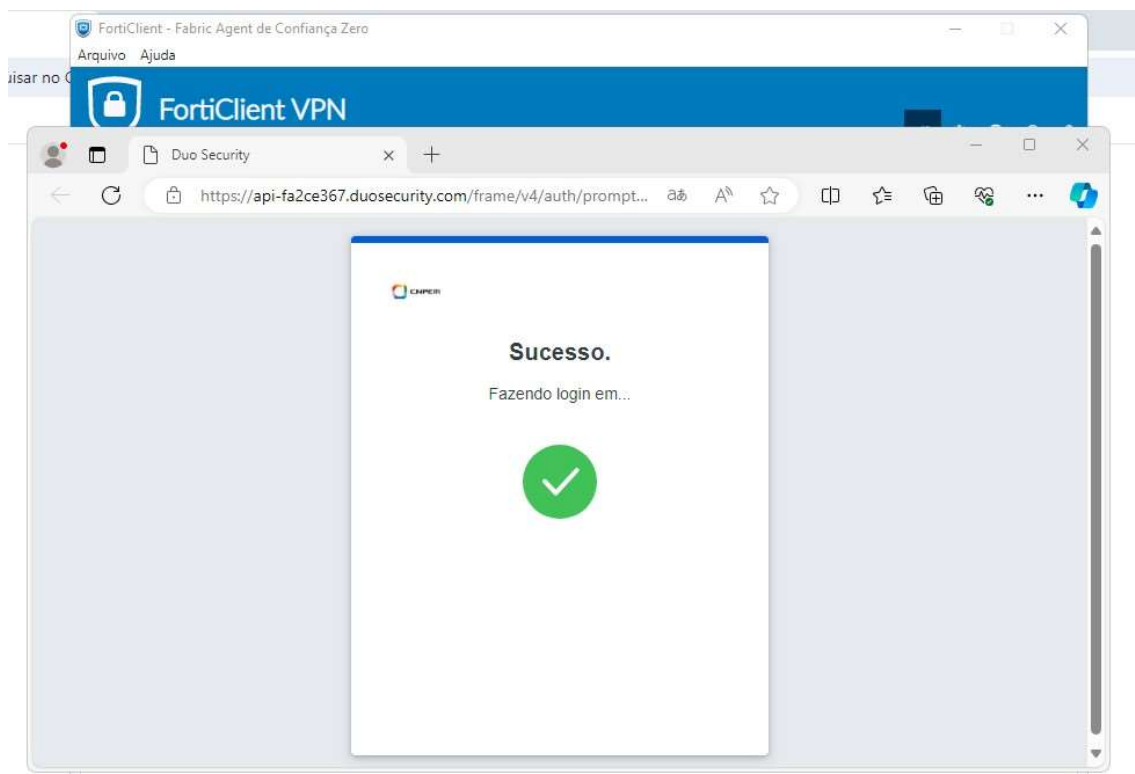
uisar no C

FortiClient - Fabric Agent de Confiança Zero
Arquivo Ajuda

FortiClient VPN

Duo Security

https://api-fa2ce367.duosecurity.com/frame/v4/auth/prompt...

CNPEM

Sucesso.

Fazendo login em...